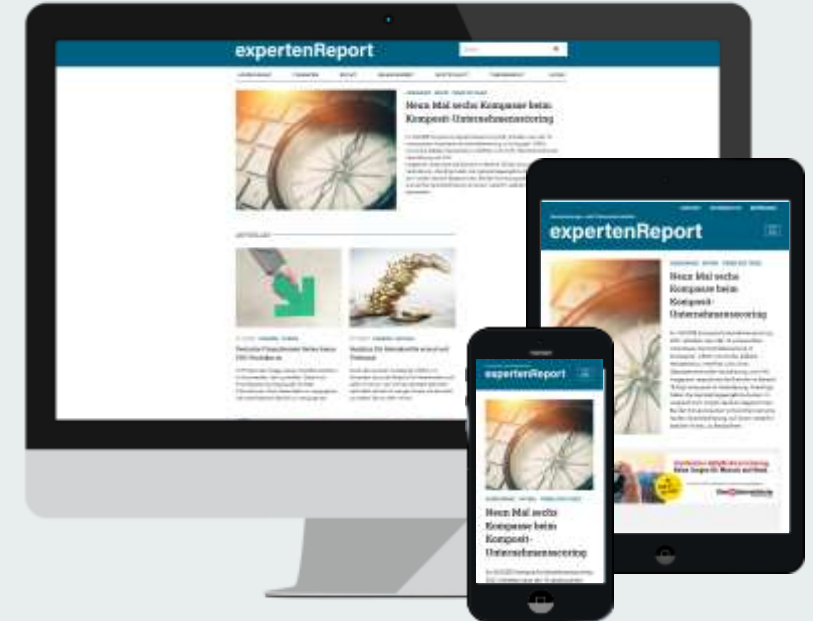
expertenReport

Neun Mal sechs Kompasse beim Komposit-Unternehmensscoring

expertenReport

Neun Mal sechs Kompasse beim Komposit-Unternehmensscoring

expertenReport

Neun Mal sechs Kompasse beim Komposit-Unternehmensscoring